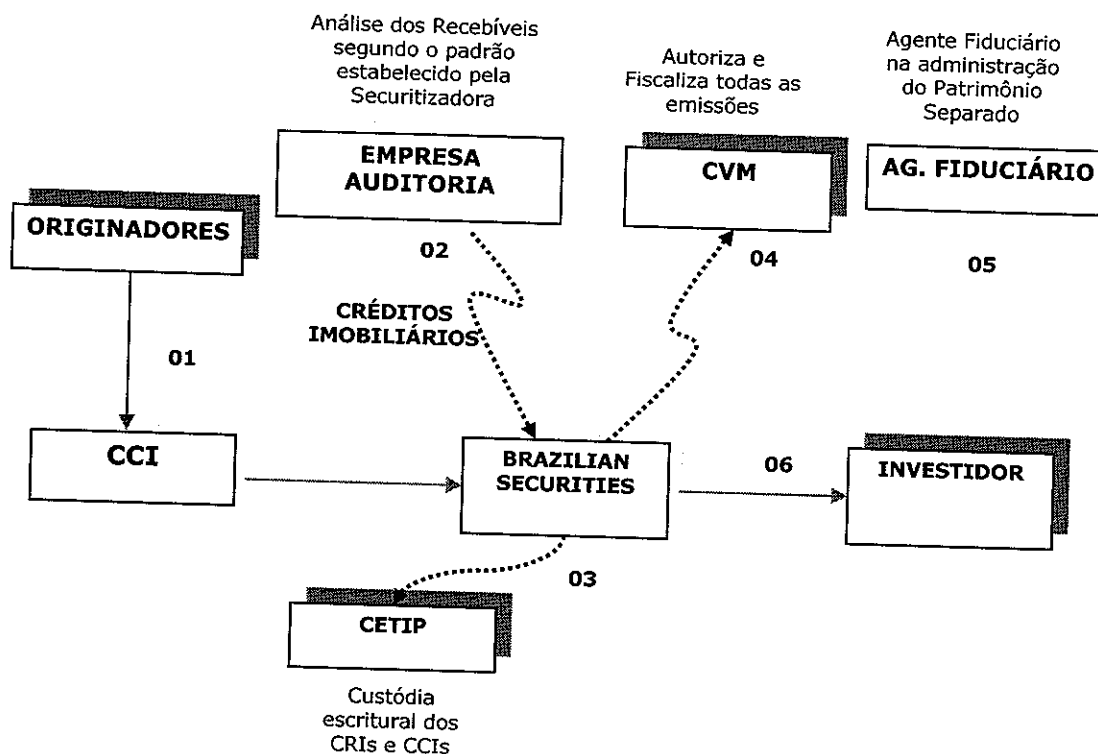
Análise dos Recebíveis segundo o padrão estabelecido pela Securitizadora

Autoriza e Fiscaliza todas as emissões

Agente Fiduciário na administração do Patrimônio Separado

EMPRESA AUDITORIA

CVM

AG. FIDUCIÁRIO

ORIGINADORES

02

04

05

CRÉDITOS IMOBILIÁRIOS

01

CCI

BRAZILIAN SECURITIES

06

INVESTIDOR

03

CETIP

Custódia escritural dos CRIs e CCIs